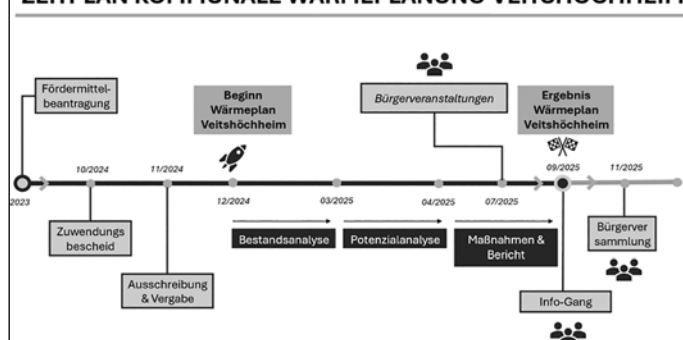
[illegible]

Fördermittelbeantragung

Beginn Wärmeplan Veitshöchheim

Bürgerveranstaltungen

Ergebnis Wärmeplan Veitshöchheim

2023

10/2024

11/2024

12/2024

03/2025

04/2025

07/2025

09/2025

11/2025

Zuwendungsbescheid

Ausschreibung & Vergabe

Bestandsanalyse

Potenzialanalyse

Maßnahmen & Bericht

Bürgerver sammlung

Info-Gang